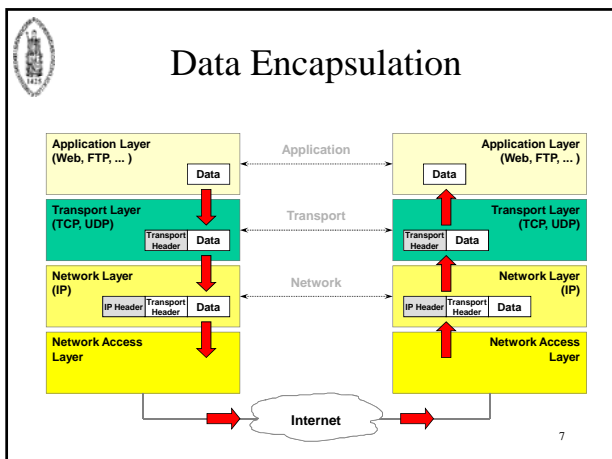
Data Encapsulation

Application Layer (Web, FTP, ... )

Data

Transport Layer (TCP, UDP)

Transport Header

Data

Network Layer (IP)

IP Header

Transport Header

Data

Network Access Layer

Application

Transport

Network

Application Layer (Web, FTP, ... )

Data

Transport Layer (TCP, UDP)

Transport Header

Data

Network Layer (IP)

IP Header

Transport Header

Data

Network Access Layer

Internet

7